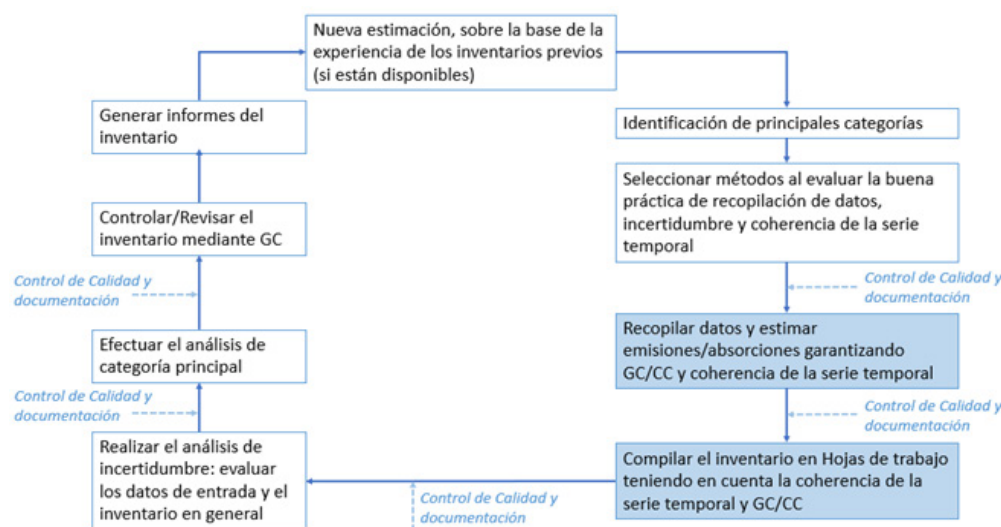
Nueva estimación, sobre la base de la experiencia de los inventarios previos (si están disponibles)

Identificación de principales categorías

Seleccionar métodos al evaluar la buena práctica de recopilación de datos, incertidumbre y coherencia de la serie temporal

Control de Calidad y documentación

Recopilar datos y estimar emisiones/absorciones garantizando GC/CC y coherencia de la serie temporal

Control de Calidad y documentación

Compilar el inventario en Hojas de trabajo teniendo en cuenta la coherencia de la serie temporal y GC/CC

Control de Calidad y documentación

Realizar el análisis de incertidumbre: evaluar los datos de entrada y el inventario en general

Control de Calidad y documentación

Efectuar el análisis de categoría principal

Control de Calidad y documentación

Controlar/Revisar el inventario mediante GC

Generar informes del inventario